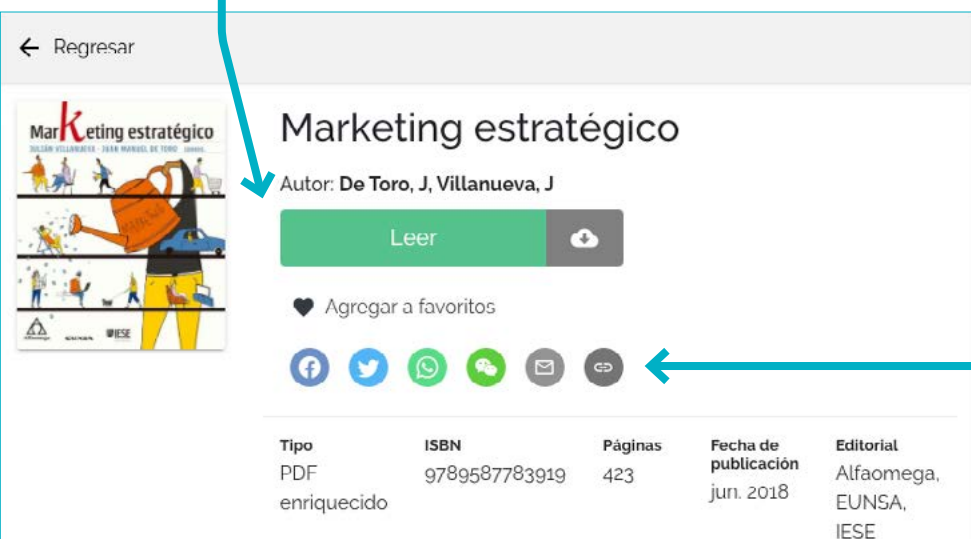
Regresar

MarKeting estratégico
JULIÁN VILLANUEVA · JUAN MANUEL DE TORO

Alfaomega EUNSA IESE

Marketing estratégico

Autor: De Toro, J, Villanueva, J

Leer

Agregar a favoritos

| Tipo | ISBN | Páginas | Fecha de publicación | Editorial |
|---|---|---|---|---|
| PDF enriquecido | 9789587783919 | 423 | jun. 2018 | Alfaomega, EUNSA, IESE |